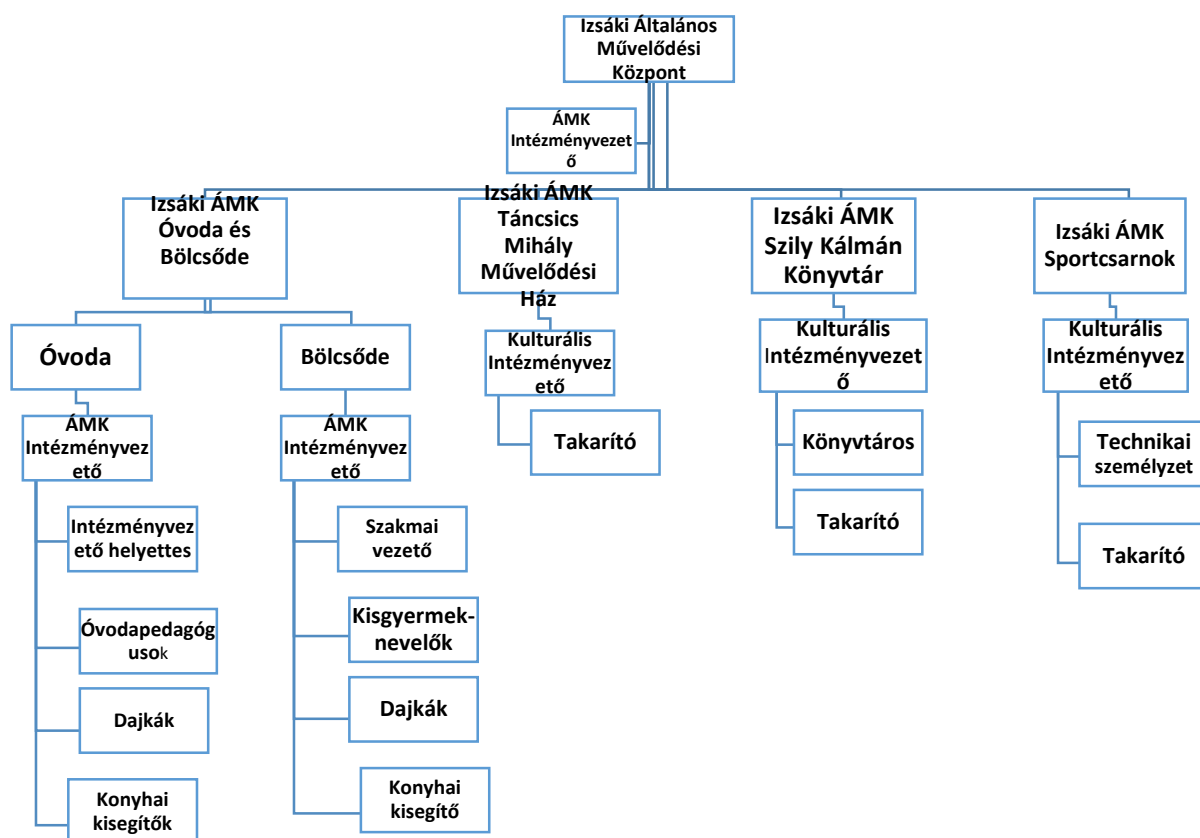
Izsáki Általános Művelődési Központ

ÁMK Intézményvezető

Izsáki ÁMK Óvoda és Bölcsőde

Izsáki ÁMK Táncsics Mihály Művelődési Ház

Izsáki ÁMK Szily Kálmán Könyvtár

Izsáki ÁMK Sportcsarnok

Óvoda

Bölcsőde

ÁMK Intézményvezető

ÁMK Intézményvezető

Intézményvezető helyettes

Óvodapedagógusok

Dajkák

Konyhai kisegítők

Szakmai vezető

Kisgyermek-nevelők

Dajkák

Konyhai kisegítő

Kulturális Intézményvezető

Takarító

Kulturális Intézményvezető

Könyvtáros

Takarító

Kulturális Intézményvezető

Technikai személyzet

Takarító